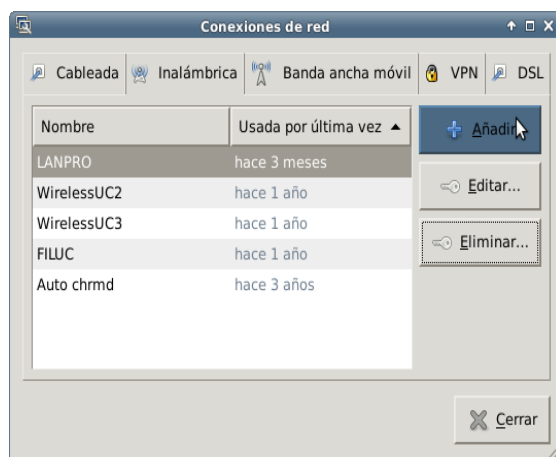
Conexiones de red

Cableada | Inalámbrica | Banda ancha móvil | VPN | DSL

| Nombre | Usada por última vez ▲ |
|---|---|
| LANPRO | hace 3 meses |
| WirelessUC2 | hace 1 año |
| WirelessUC3 | hace 1 año |
| FILUC | hace 1 año |
| Auto chrmd | hace 3 años |

Añadir

Editar...

Eliminar...

Cerrar